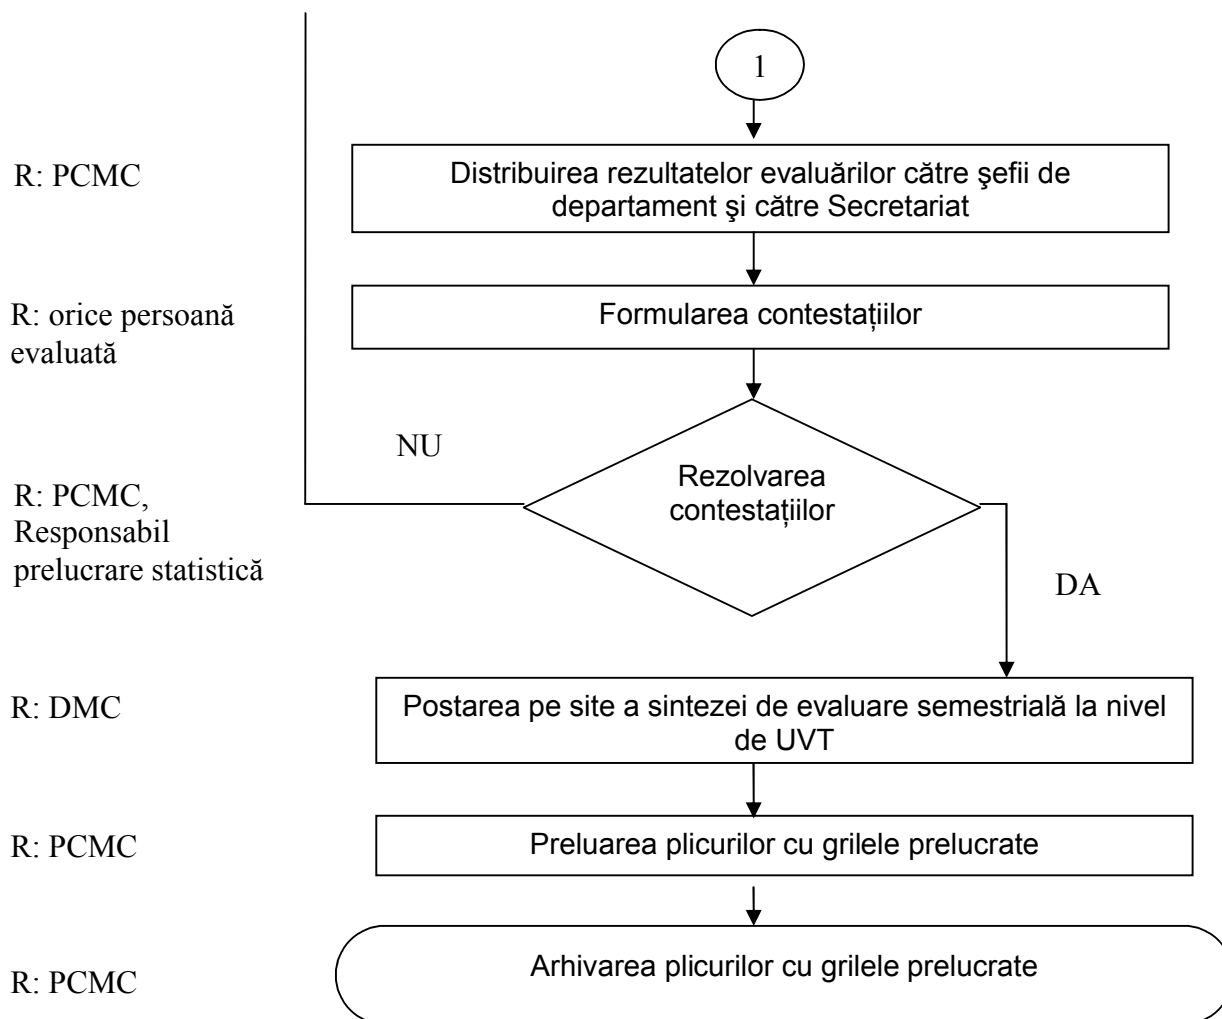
1

R: PCMC

Distribuirea rezultatelor evaluărilor către şefii de departament şi către Secretariat

R: orice persoană evaluată

Formularea contestațiilor

NU

R: PCMC, Responsabil prelucrare statistică

Rezolvarea contestațiilor

DA

R: DMC

Postarea pe site a sintezei de evaluare semestrială la nivel de UVT

R: PCMC

Preluarea plicurilor cu grilele prelucrate

R: PCMC

Arhivarea plicurilor cu grilele prelucrate